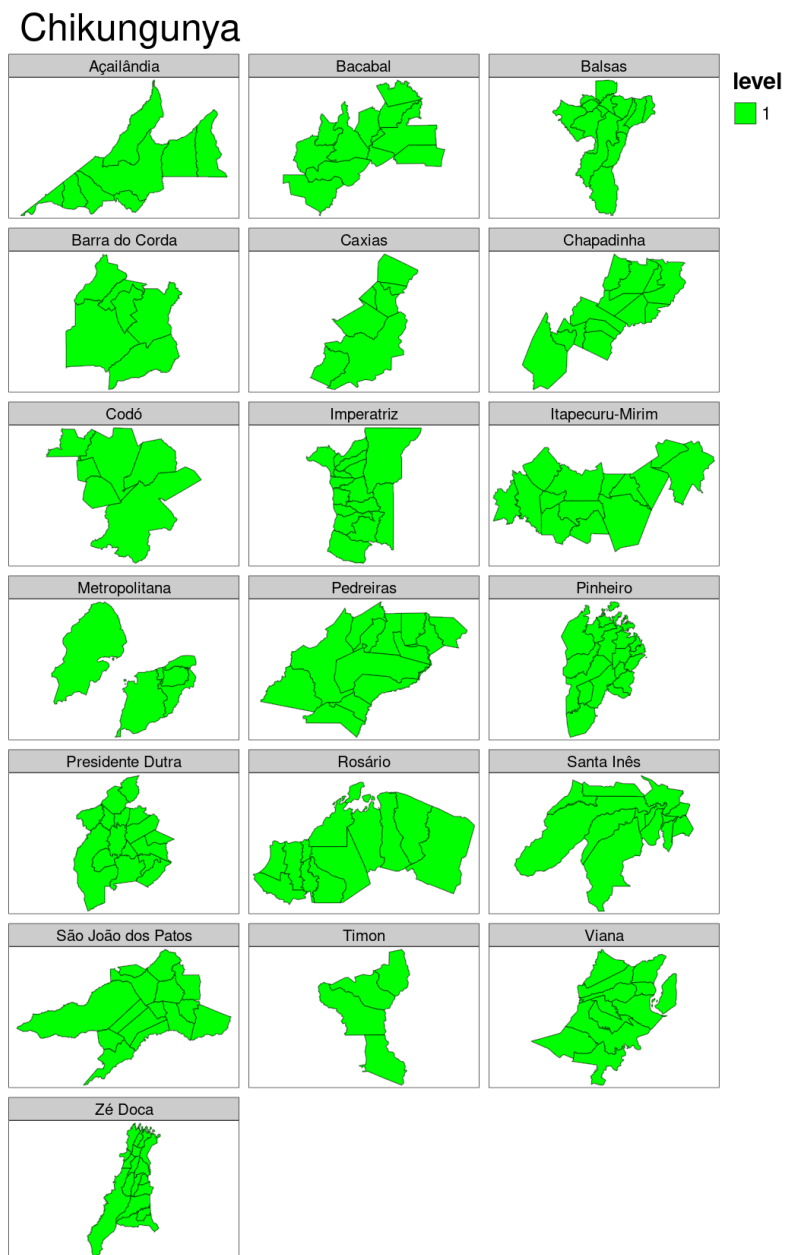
Chikungunya

Açailândia

Bacabal

Balsas

level
1

Barra do Corda

Caxias

Chapadinha

Codó

Imperatriz

Itapecuru-Mirim

Metropolitana

Pedreiras

Pinheiro

Presidente Dutra

Rosário

Santa Inês

São João dos Patos

Timon

Viana

Zé Doca